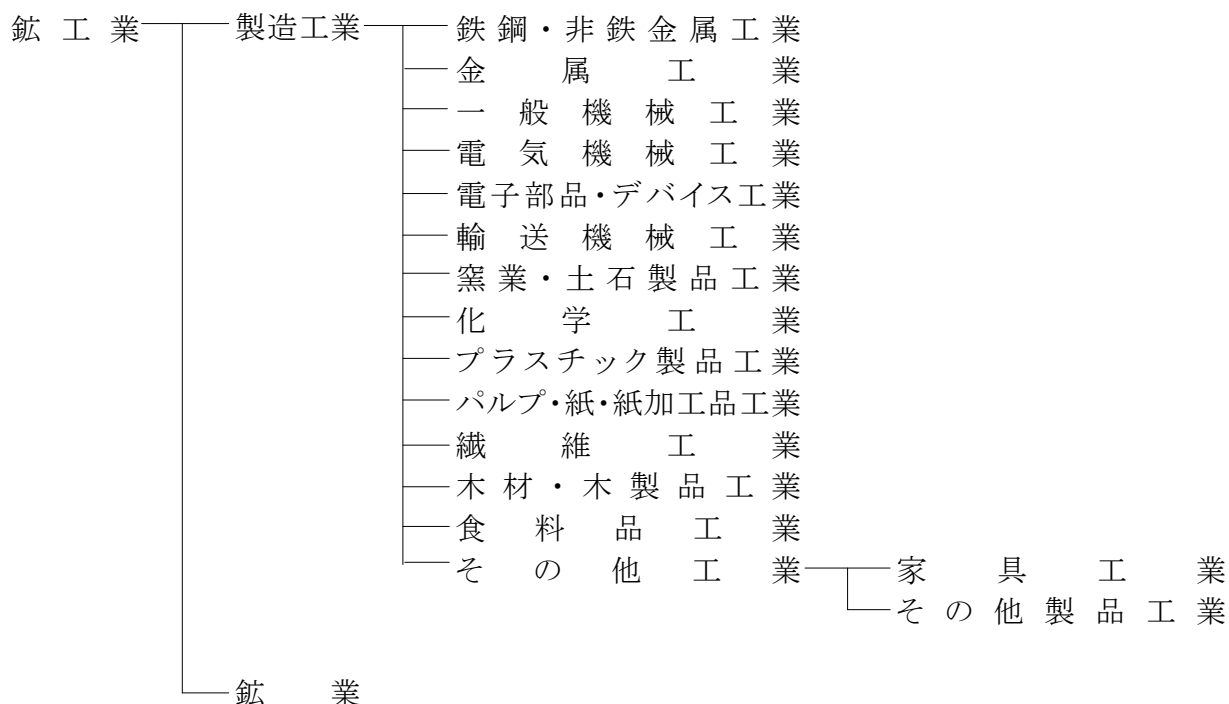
鉱工業
製造工業
鉄鋼・非鉄金属工業
金属工業
一般機械工業
電気機械工業
電子部品・デバイス工業
輸送機械工業
窯業・土石製品工業
化学工業
プラスチック製品工業
パルプ・紙・紙加工品工業
繊維工業
木材・木製品工業
食料品工業
その他工業
家具工業
その他製品工業
鉱業